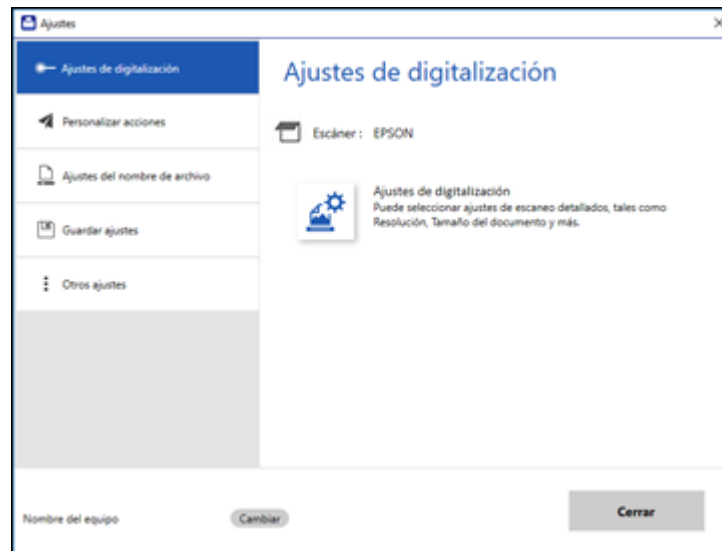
Ajustes

×

Ajustes de digitalización

Personalizar acciones

Ajustes del nombre de archivo

Guardar ajustes

Otros ajustes

Ajustes de digitalización

Escáner : EPSON

Ajustes de digitalización
Puede seleccionar ajustes de escaneo detallados, tales como Resolución, Tamaño del documento y más.

Nombre del equipo

Cambiar

Cerrar